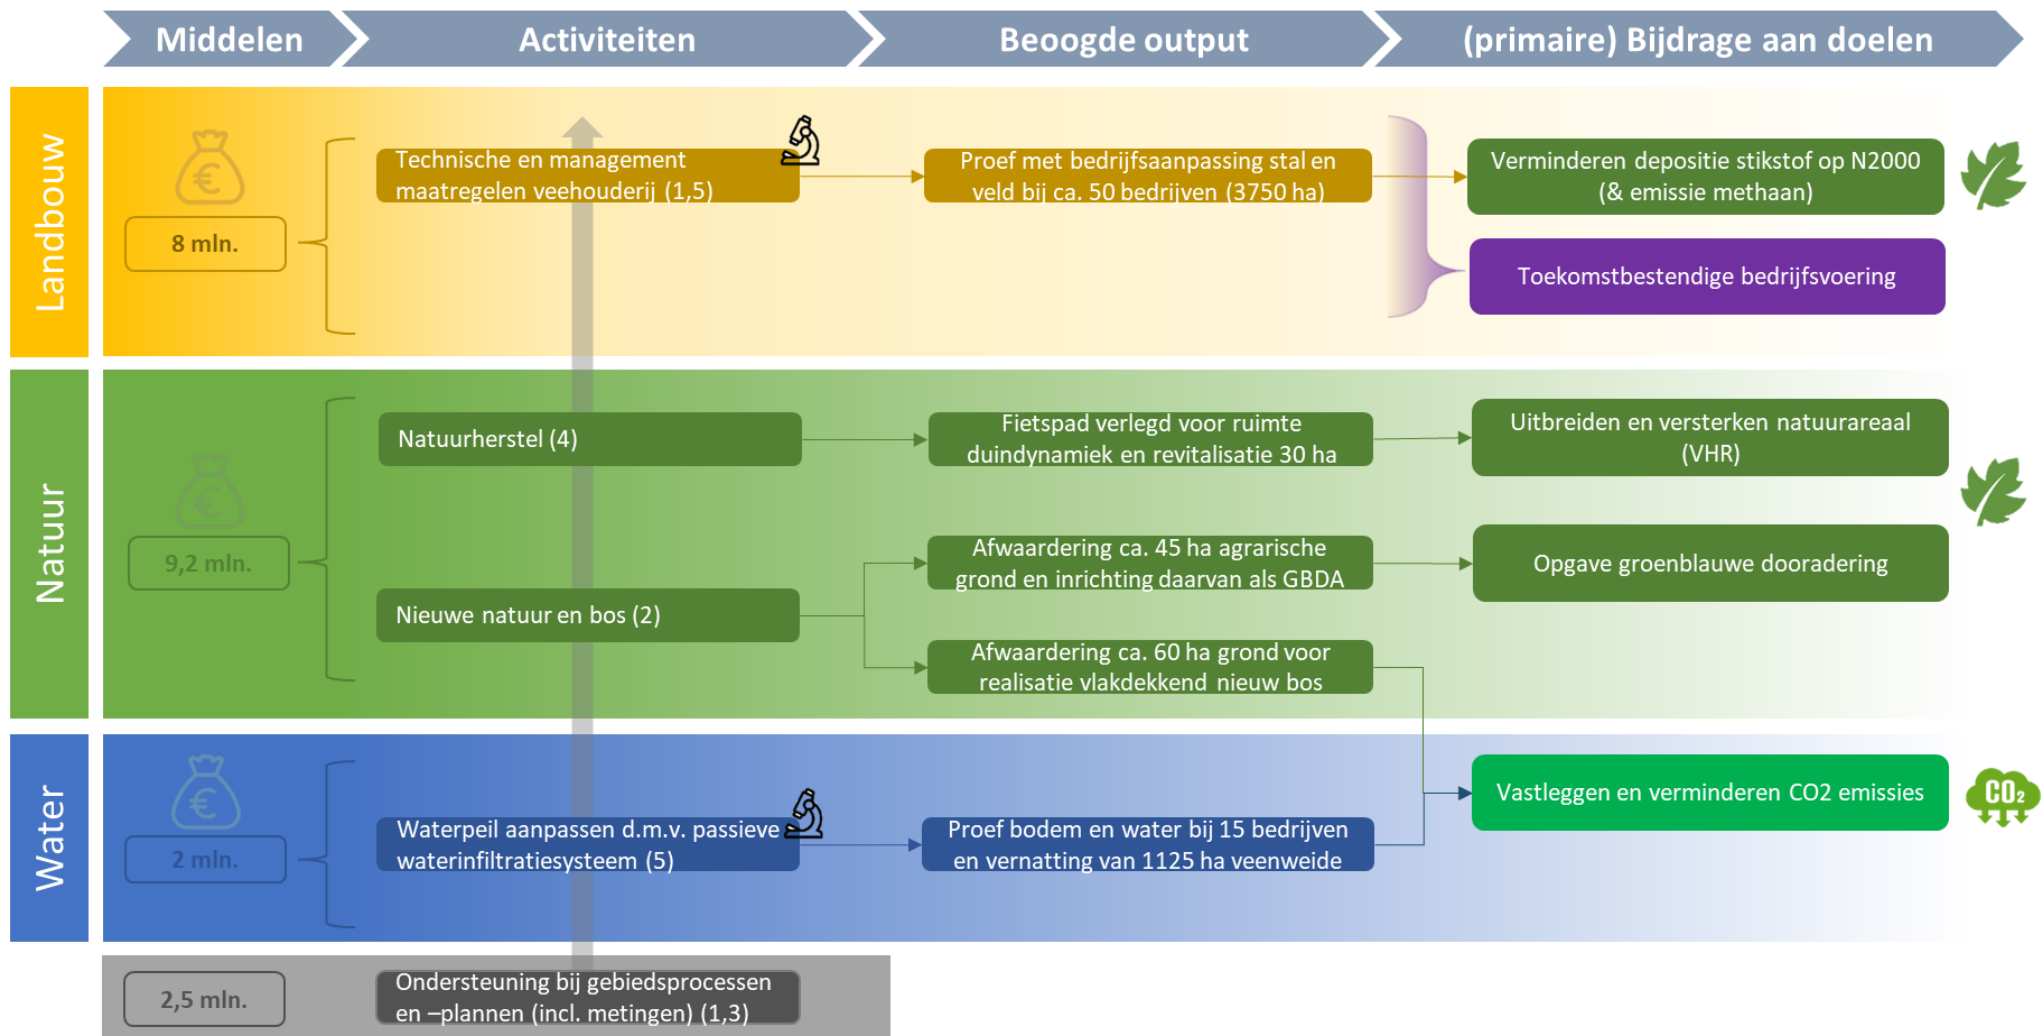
Middelen

Activiteiten

Beoogde output

(primaire) Bijdrage aan doelen

Landbouw

€

8 mln.

Technische en management maatregelen veehouderij (1,5)

Proef met bedrijfsaanpassing stal en veld bij ca. 50 bedrijven (3750 ha)

Verminderen depositie stikstof op N2000 (& emissie methaan)

Toekomstbestendige bedrijfsvoering

Natuur

€

9,2 mln.

Natuurherstel (4)

Fietspad verlegd voor ruimte duindynamiek en revitalisatie 30 ha

Uitbreiden en versterken natuurareaal (VHR)

Afwaardering ca. 45 ha agrarische grond en inrichting daarvan als GBDA

Opgave groenblauwe dooradering

Nieuwe natuur en bos (2)

Afwaardering ca. 60 ha grond voor realisatie vlakdekkend nieuw bos

Water

€

2 mln.

Waterpeil aanpassen d.m.v. passieve waterinfiltratiesysteem (5)

Proef bodem en water bij 15 bedrijven en vernatting van 1125 ha veenweide

Vastleggen en verminderen CO2 emissies

$CO_2$

2,5 mln.

Ondersteuning bij gebiedsprocessen en –plannen (incl. metingen) (1,3)